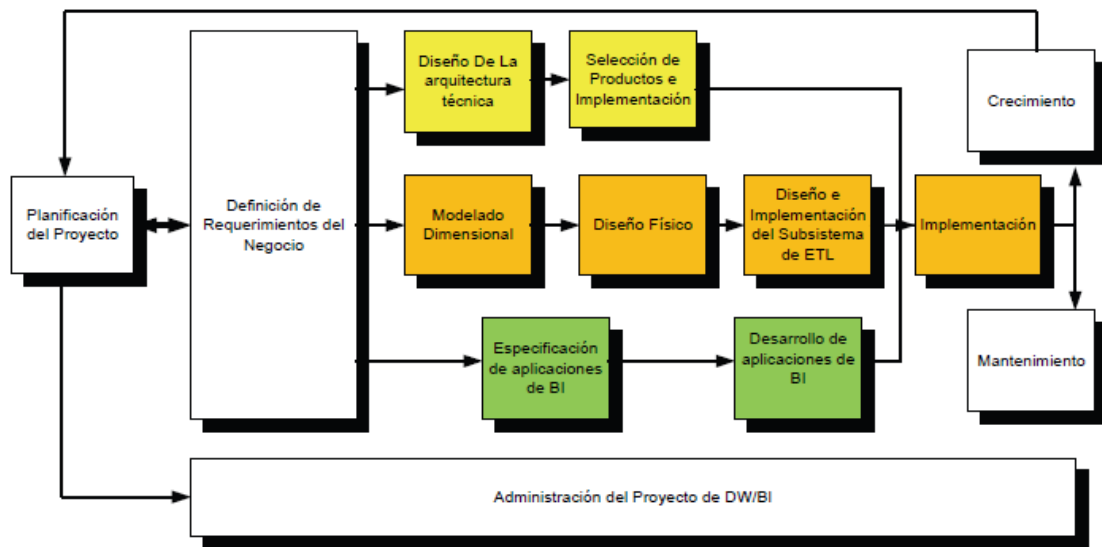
Planificación del Proyecto

Definición de Requerimientos del Negocio

Diseño De La arquitectura técnica

Selección de Productos e Implementación

Crecimiento

Modelado Dimensional

Diseño Físico

Diseño e Implementación del Subsistema de ETL

Implementación

Especificación de aplicaciones de BI

Desarrollo de aplicaciones de BI

Mantenimiento

Administración del Proyecto de DW/BI